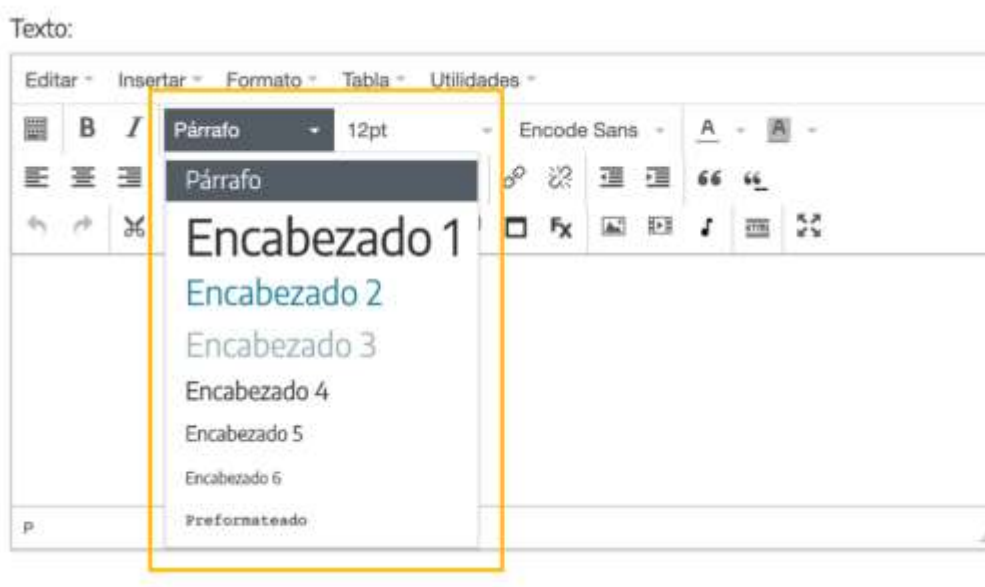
Texto:

Editar Insertar Formato Tabla Utilidades

B I Párrafo 12pt Encode Sans A A

66 66

Fx

Párrafo

Encabezado 1

Encabezado 2

Encabezado 3

Encabezado 4

Encabezado 5

Encabezado 6

Preformateado

P